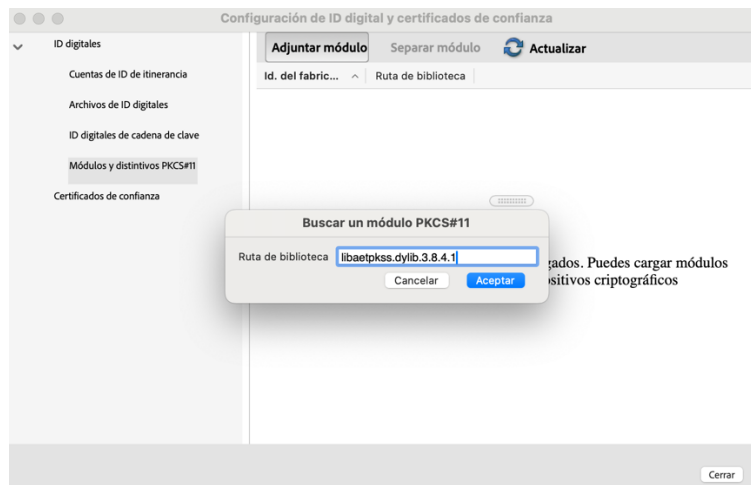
Configuración de ID digital y certificados de confianza

ID digitales
Cuentas de ID de itinerancia
Archivos de ID digitales
ID digitales de cadena de clave
Módulos y distintivos PKCS#11
Certificados de confianza

Adjuntar módulo
Separar módulo
Actualizar

Id. del fabric...
Ruta de biblioteca

Buscar un módulo PKCS#11
Ruta de biblioteca libaetpkss.dylib.3.8.4.1
Cancelar
Aceptar

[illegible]gados. Puedes cargar módulos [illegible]sitivos criptográficos

Cerrar